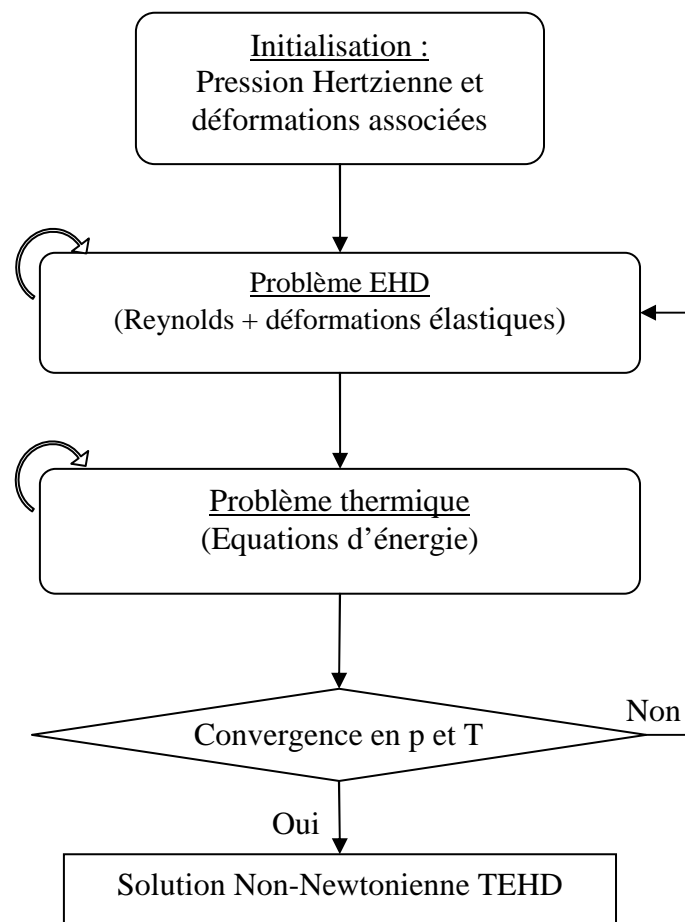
Initialisation :
Pression Hertzienne et déformations associées

Problème EHD
(Reynolds + déformations élastiques)

Problème thermique
(Equations d'énergie)

Convergence en p et T

Non

Oui

Solution Non-Newtonienne TEHD